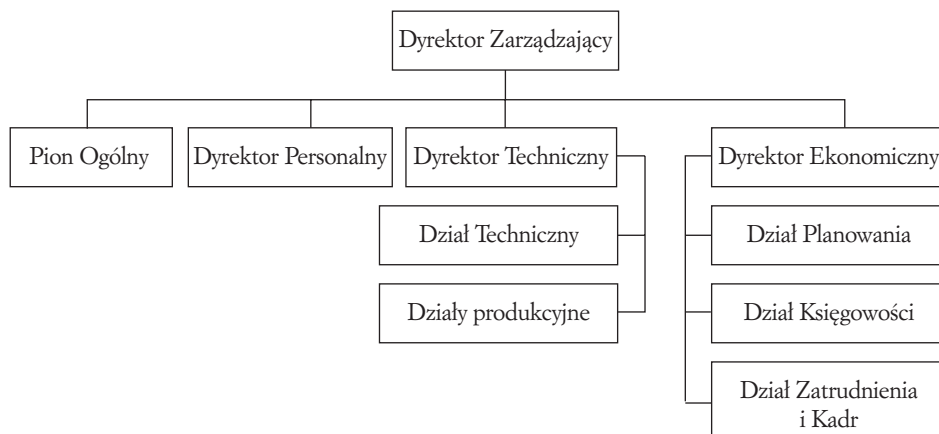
Dyrektor Zarządzający

Pion Ogólny

Dyrektor Personalny

Dyrektor Techniczny

Dział Techniczny

Działy produkcyjne

Dyrektor Ekonomiczny

Dział Planowania

Dział Księgowości

Dział Zatrudnienia i Kadr